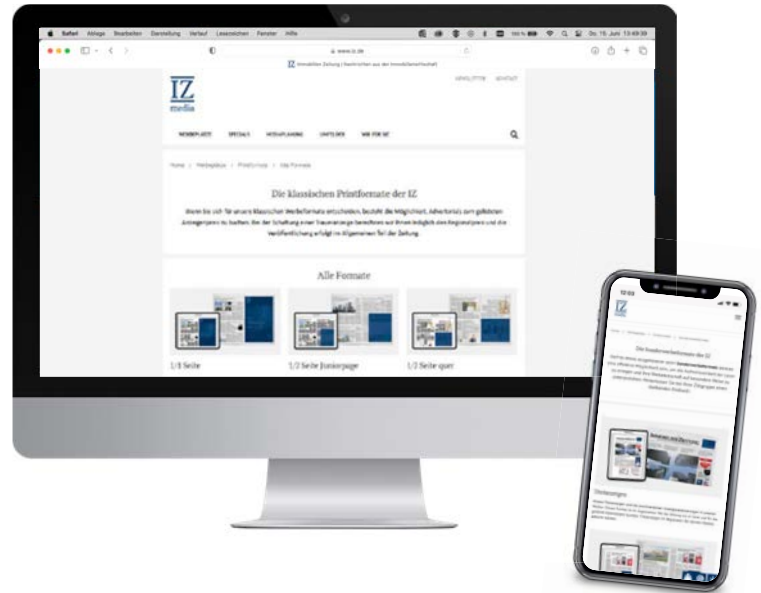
Safari Ablage Bearbeiten Darstellung Verlauf Lesezeichen Fenster Hilfe

Do. 15. Juni 13:49:39

www.iz.de

IZ Immobilien Zeitung | Nachrichten aus der Immobilienwirtschaft

IZ media

NEWSLETTER KONTAKT

WERBEPLÄTZE SPECIALS MEDIAPLANUNG UNTERLAGEN WIR FÜR SIE

Home > Werbeplätze > Printformate > Alle Formate

Die klassischen Printformate der IZ

Wenn Sie sich für unsere klassischen Werbeformate entscheiden, besteht die Möglichkeit, Advertorials zum gültigen Anzeigenpreis zu buchen. Bei der Schaltung einer Traueranzeige beziehen sie ihren Preis lediglich dem Regionalpreis und die Veröffentlichung erfolgt im Allgemeinen Teil der Zeitung

Alle Formate

1/8 Seite

1/2 Seite Juniorpage

1/2 Seite quer

12:03

Die Sonderwerbeformate der IZ

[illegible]

Titelanzeigen

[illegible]